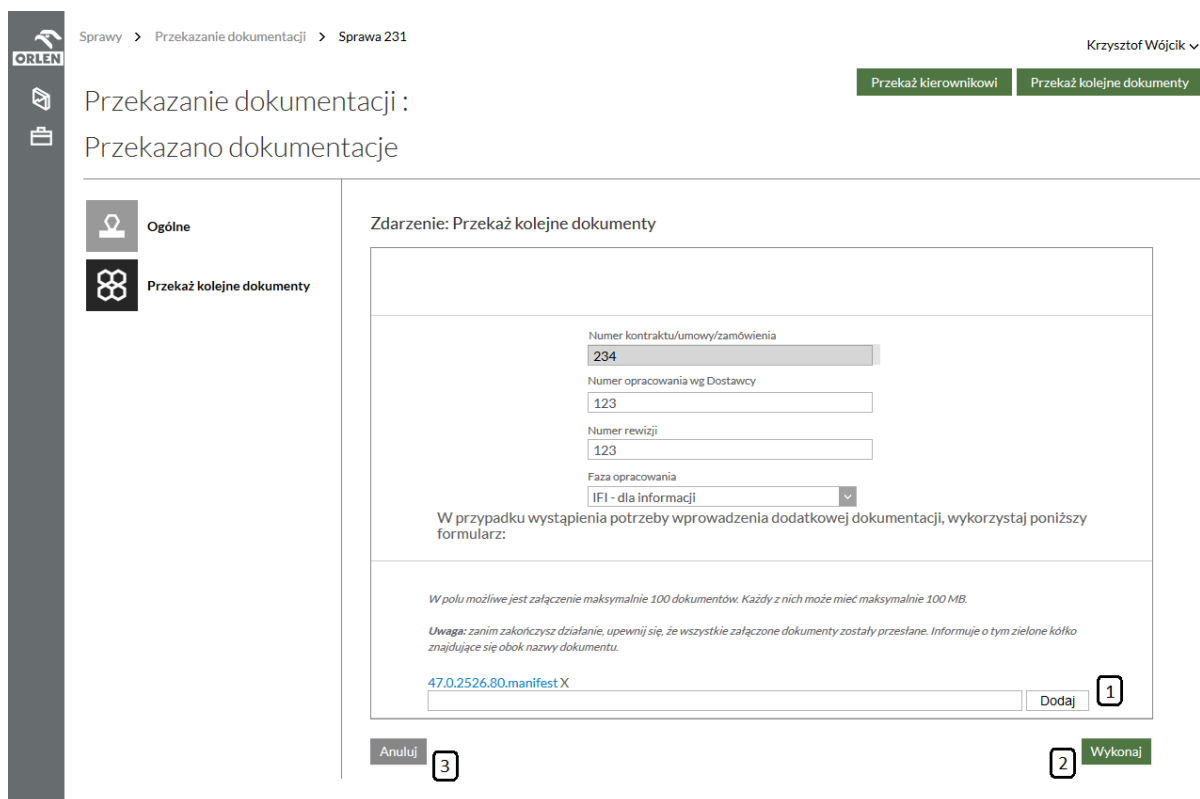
ORLEN

Sprawy > Przekazanie dokumentacji > Sprawa 231

Krzysztof Wójcik

Przekaż kierownikowi
Przekaż kolejne dokumenty

Przekazanie dokumentacji :
Przekazano dokumentacje

Ogólne

Przekaż kolejne dokumenty

Zdarzenie: Przekaż kolejne dokumenty

Numer kontraktu/umowy/zamówienia
234

Numer opracowania wg Dostawcy
123

Numer rewizji
123

Faza opracowania
IFI - dla informacji

W przypadku wystąpienia potrzeby wprowadzenia dodatkowej dokumentacji, wykorzystaj poniższy formularz:

W polu możliwe jest załączenie maksymalnie 100 dokumentów. Każdy z nich może mieć maksymalnie 100 MB.

Uwaga: zanim zakończysz działanie, upewnij się, że wszystkie załączone dokumenty zostały przesłane. Informuje o tym zielone kółko znajdujące się obok nazwy dokumentu.

47.0.2526.80.manifest X

Dodaj

1

Anuluj

3

2

Wykonaj